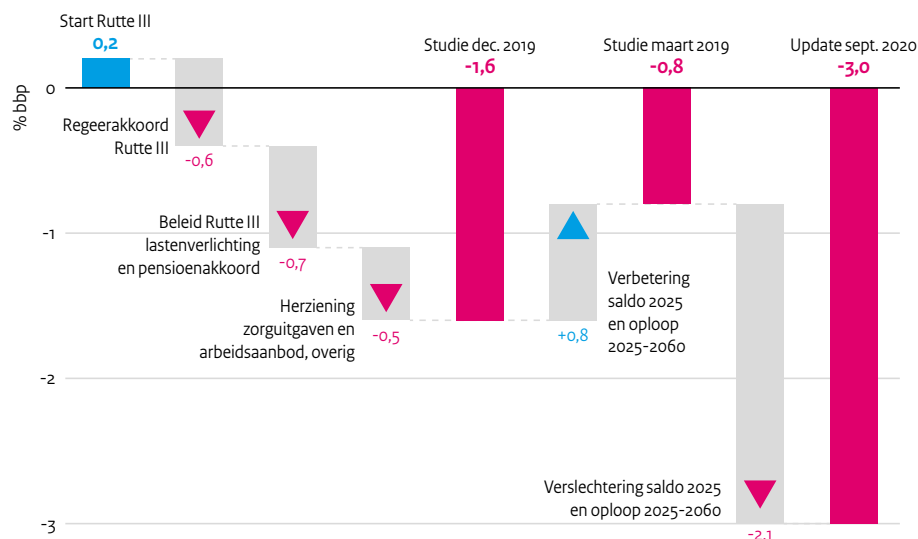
Start Rutte III
0,2

Studie dec. 2019
-1,6

Studie maart 2019
-0,8

Update sept. 2020
-3,0

% bbp

0

-1

-2

-3

Regeerakkoord Rutte III
-0,6

Beleid Rutte III lastenverlichting en pensioenakkoord
-0,7

Herziening zorguitgaven en arbeidsaanbod, overig
-0,5

Verbetering saldo 2025 en oploop 2025-2060
+0,8

Verslechtering saldo 2025 en oploop 2025-2060
-2,1